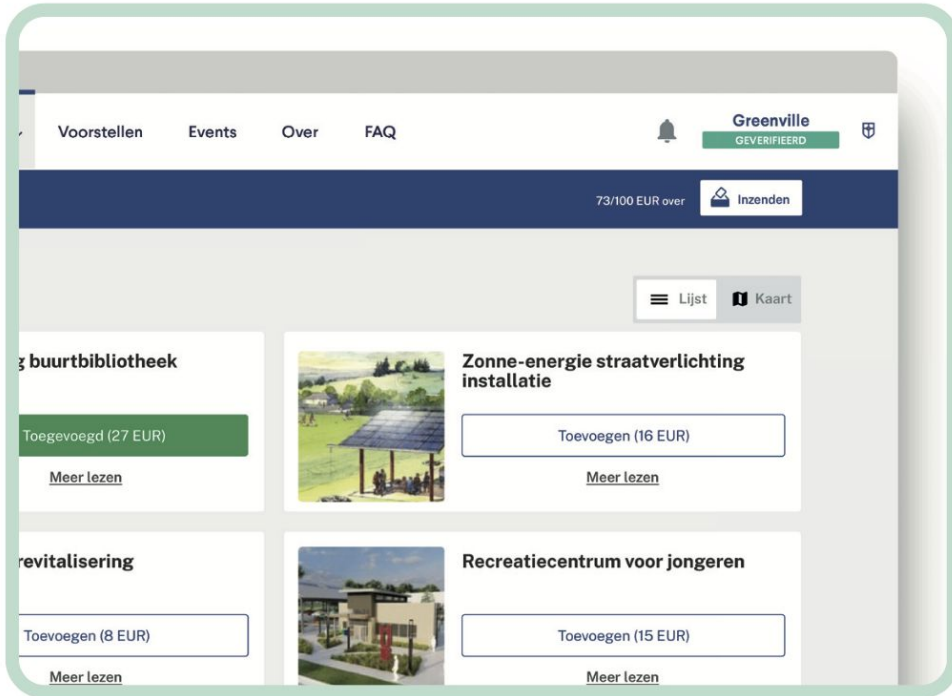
Voorstellen Events Over FAQ

Greenville
GEVERIFIEERD

73/100 EUR over

Inzenden

Lijst Kaart

g buurtbibliotheek

Toegevoegd (27 EUR)

Meer lezen

Zonne-energie straatverlichting installatie

Toevoegen (16 EUR)

Meer lezen

revitalisering

Toevoegen (8 EUR)

Meer lezen

Recreatiecentrum voor jongeren

Toevoegen (15 EUR)

Meer lezen